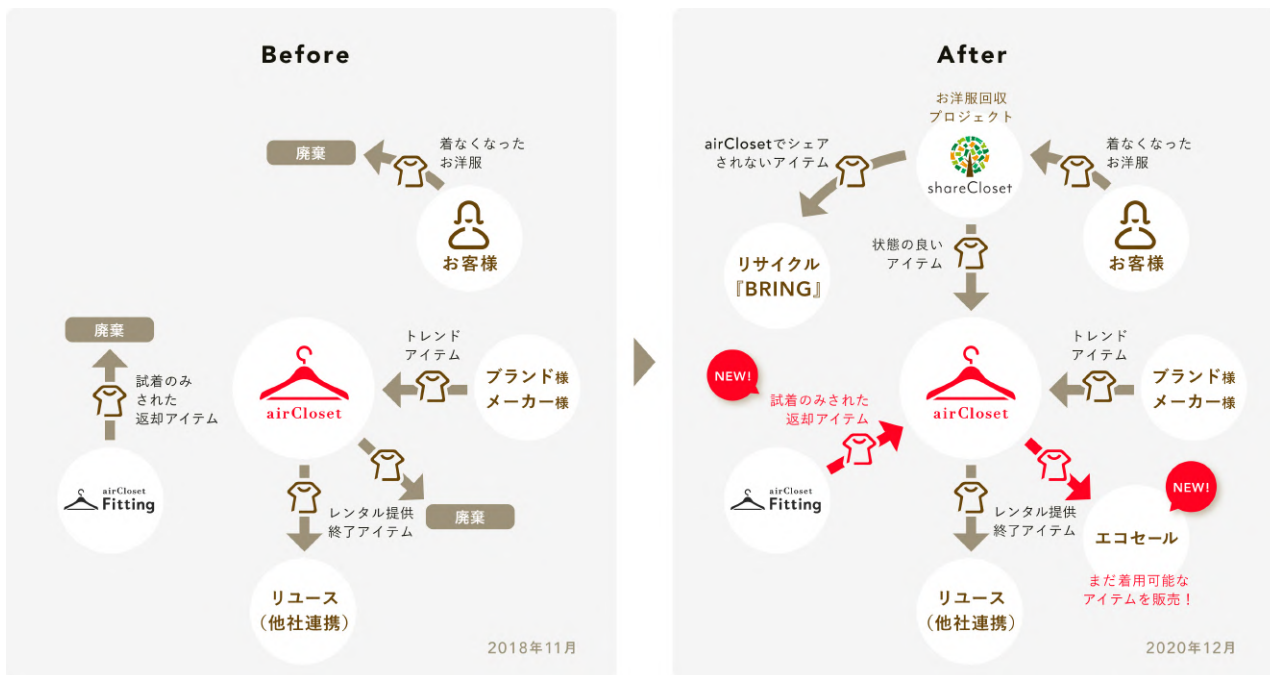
Before

廃棄

着なくなった
お洋服

お客様

廃棄

試着のみ
された
返却アイテム

airCloset

トレンド
アイテム

ブランド様
メーカー様

airCloset
Fitting

レンタル提供
終了アイテム

廃棄

リユース
(他社連携)

2018年11月

After

お洋服回収
プロジェクト

airClosetでシェア
されないアイテム

shareCloset

着なくなった
お洋服

状態の良い
アイテム

リサイクル
『BRING』

お客様

NEW!

試着のみされた
返却アイテム

airCloset

トレンド
アイテム

ブランド様
メーカー様

airCloset
Fitting

レンタル提供
終了アイテム

NEW!

エコセール

まだ着用可能な
アイテムを販売!

リユース
(他社連携)

2020年12月